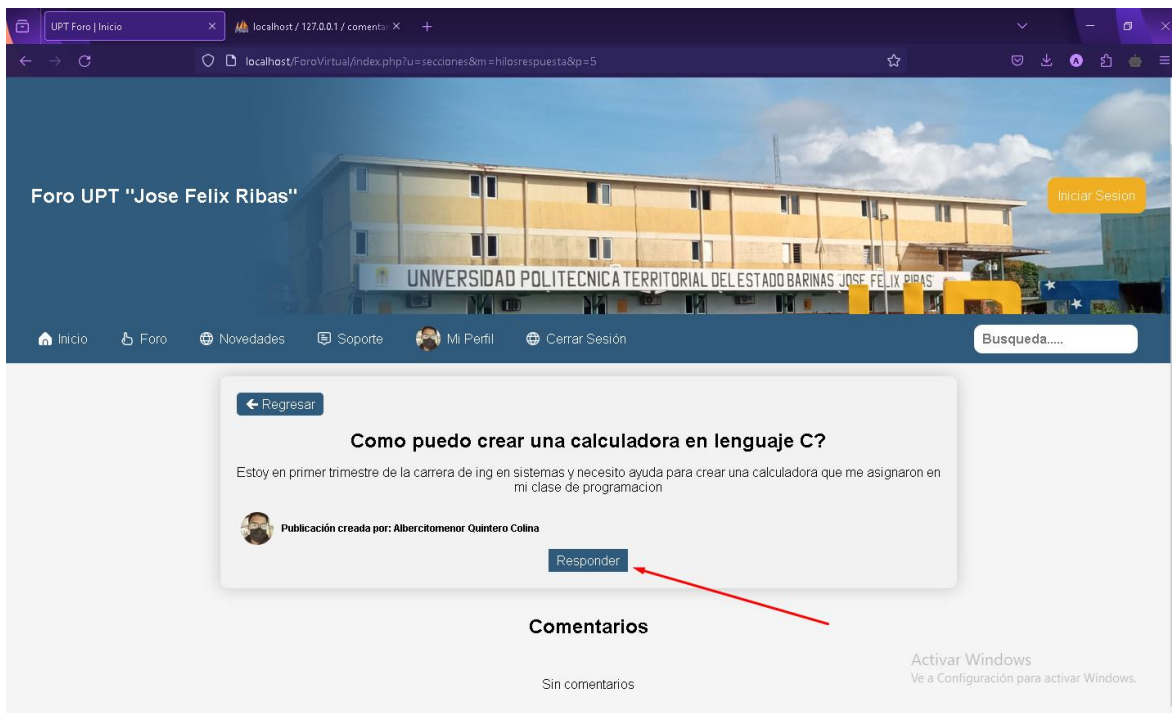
UPT Foro | Inicio ×
localhost / 127.0.0.1 / comenta ×
+

localhost/ForoVirtual/index.php?u=secciones&m=hilosrespuesta&p=5

Foro UPT "Jose Felix Ribas"

Iniciar Sesion

UNIVERSIDAD POLITECNICA TERRITORIAL DEL ESTADO BARINAS "JOSE FELIX RIBAS"

Inicio
Foro
Novedades
Soporte
Mi Perfil
Cerrar Sesión
Busqueda.....

← Regresar

Como puedo crear una calculadora en lenguaje C?

Estoy en primer trimestre de la carrera de ing en sistemas y necesito ayuda para crear una calculadora que me asignaron en mi clase de programacion

Publicación creada por: Albercitomenor Quintero Colina

Responder

Comentarios

Sin comentarios

Activar Windows
Ve a Configuración para activar Windows.